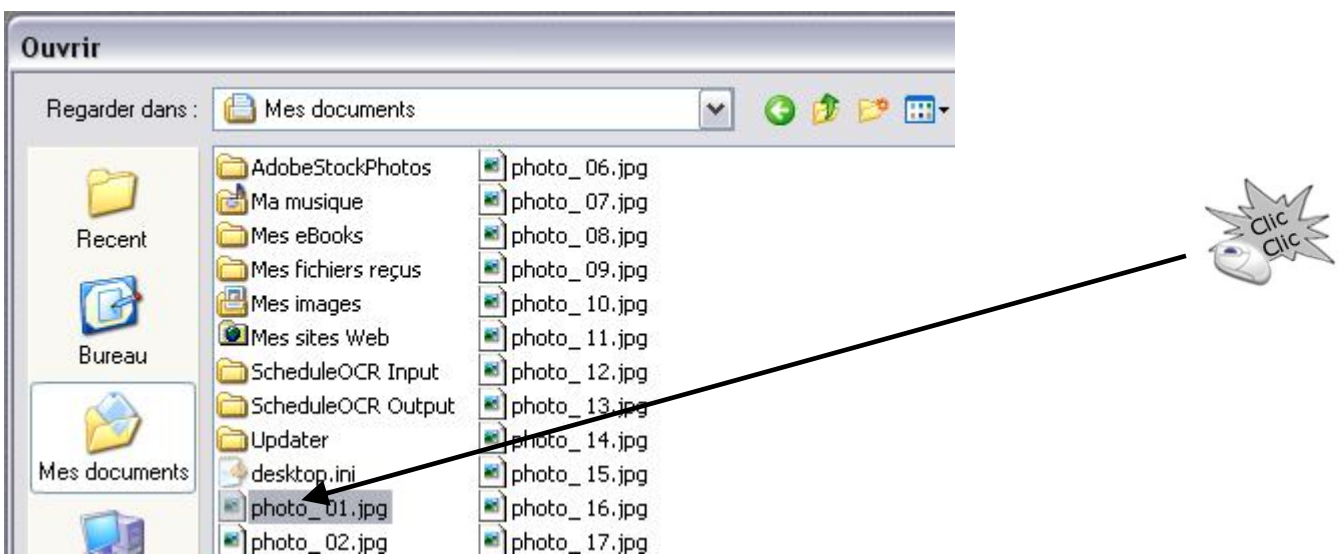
Ouvrir

Regarder dans : Mes documents

Recent

Bureau

Mes documents

AdobeStockPhotos
Ma musique
Mes eBooks
Mes fichiers reçus
Mes images
Mes sites Web
ScheduleOCR Input
ScheduleOCR Output
Updater
desktop.ini
photo_01.jpg
photo_02.jpg

photo_06.jpg
photo_07.jpg
photo_08.jpg
photo_09.jpg
photo_10.jpg
photo_11.jpg
photo_12.jpg
photo_13.jpg
photo_14.jpg
photo_15.jpg
photo_16.jpg
photo_17.jpg

Clic
Clic